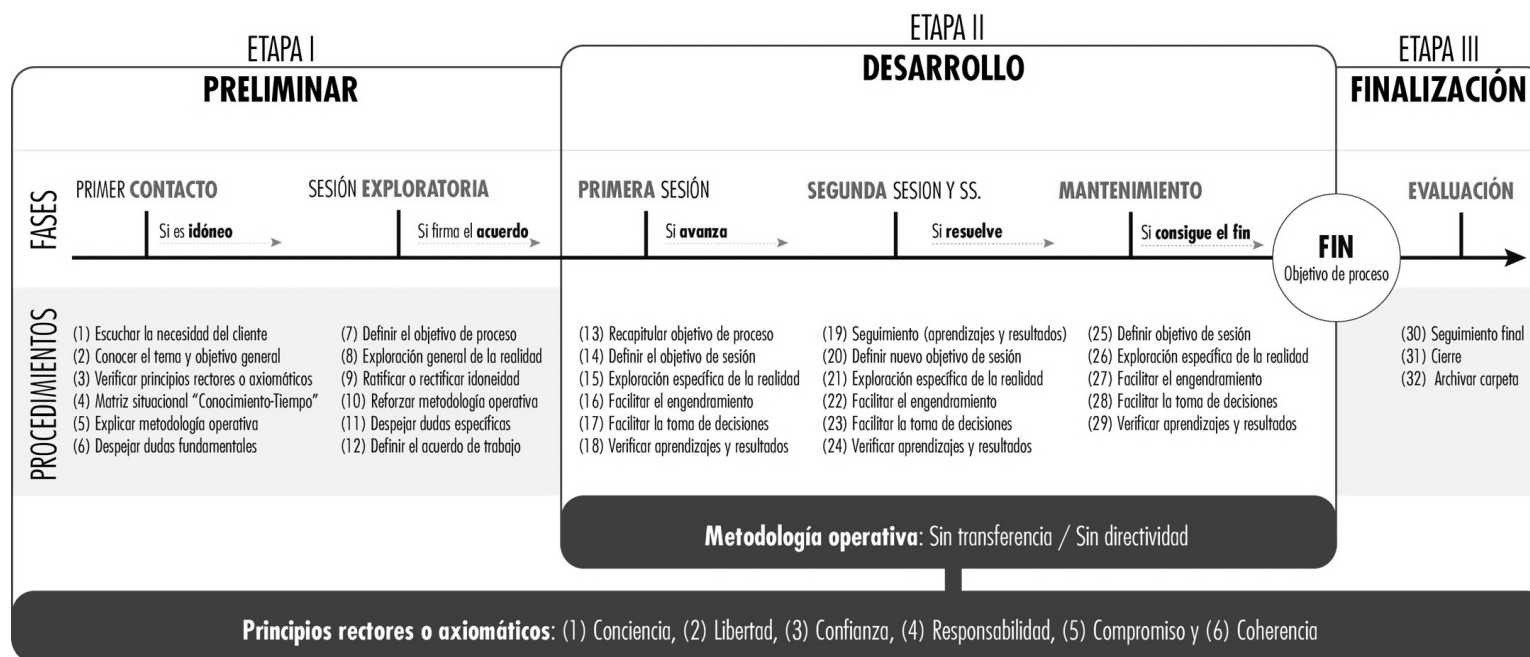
ETAPA I
PRELIMINAR

ETAPA II
DESARROLLO

ETAPA III
FINALIZACIÓN

FASES

PRIMER CONTACTO
Si es idóneo

SESIÓN EXPLORATORIA
Si firma el acuerdo

PRIMERA SESIÓN
Si avanza

SEGUNDA SESION Y SS.
Si resuelve

MANTENIMIENTO
Si consigue el fin

FIN
Objetivo de proceso

EVALUACIÓN

PROCEDIMIENTOS

(1) Escuchar la necesidad del cliente
(2) Conocer el tema y objetivo general
(3) Verificar principios rectores o axiomáticos
(4) Matriz situacional "Conocimiento-Tiempo"
(5) Explicar metodología operativa
(6) Despejar dudas fundamentales

(7) Definir el objetivo de proceso
(8) Exploración general de la realidad
(9) Ratificar o rectificar idoneidad
(10) Reforzar metodología operativa
(11) Despejar dudas específicas
(12) Definir el acuerdo de trabajo

(13) Recapitular objetivo de proceso
(14) Definir el objetivo de sesión
(15) Exploración específica de la realidad
(16) Facilitar el engendramiento
(17) Facilitar la toma de decisiones
(18) Verificar aprendizajes y resultados

(19) Seguimiento (aprendizajes y resultados)
(20) Definir nuevo objetivo de sesión
(21) Exploración específica de la realidad
(22) Facilitar el engendramiento
(23) Facilitar la toma de decisiones
(24) Verificar aprendizajes y resultados

(25) Definir objetivo de sesión
(26) Exploración específica de la realidad
(27) Facilitar el engendramiento
(28) Facilitar la toma de decisiones
(29) Verificar aprendizajes y resultados

(30) Seguimiento final
(31) Cierre
(32) Archivar carpeta

Metodología operativa: Sin transferencia / Sin directividad

Principios rectores o axiomáticos: (1) Conciencia, (2) Libertad, (3) Confianza, (4) Responsabilidad, (5) Compromiso y (6) Coherencia